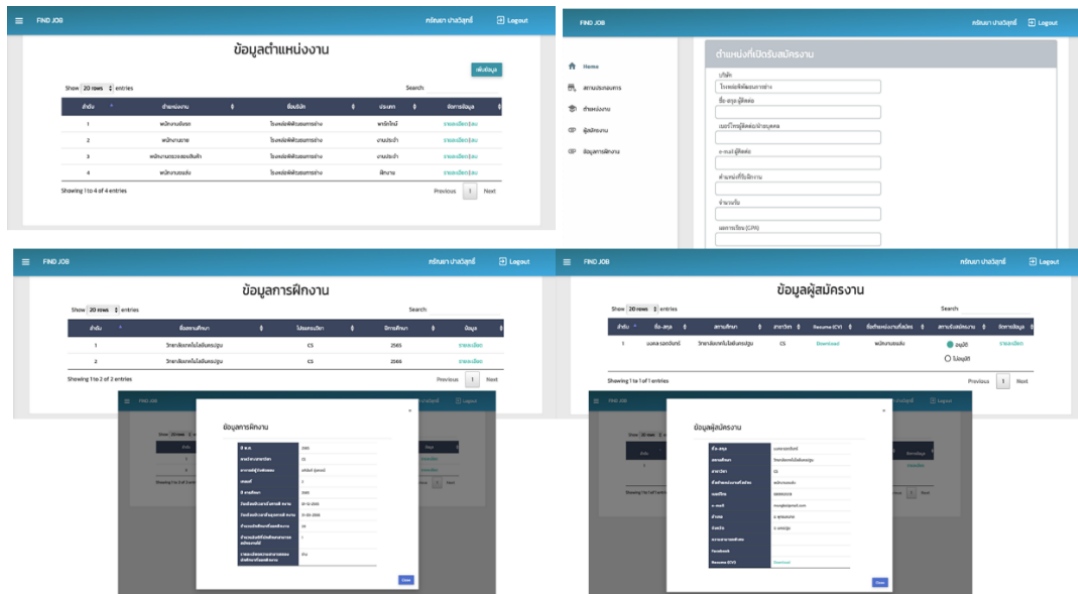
FIND JOB
ทรัพยา ปานวิสุทธิ์
Logout

ข้อมูลตำแหน่งงาน

เพิ่มข้อมูล

Show 20 rows entries
Search

| ลำดับ | ตำแหน่งงาน | ชื่อบริษัท | ประเภท | จัดการข้อมูล |
|---|---|---|---|---|
| 1 | พนักงานขับรถ | โรงพยาบาลฯ | พาร์ทไทม์ | รายละเอียด ลบ |
| 2 | พนักงานขาย | โรงพยาบาลฯ | งานประจำ | รายละเอียด ลบ |
| 3 | พนักงานตรวจสอบสินค้า | โรงพยาบาลฯ | งานประจำ | รายละเอียด ลบ |
| 4 | พนักงานธุรการ | โรงพยาบาลฯ | ฝึกงาน | รายละเอียด ลบ |

Showing 1 to 4 of 4 entries
Previous 1 Next

FIND JOB
ทรัพยา ปานวิสุทธิ์
Logout

Home
สถานประกอบการ
ตำแหน่งงาน
ผู้สมัครงาน
ข้อมูลการฝึกงาน

ตำแหน่งที่เปิดรับสมัครงาน
บริษัท
ชื่อ-สกุล ผู้ติดต่อ
เบอร์โทรผู้ติดต่อประสานงาน
e-mail ผู้ติดต่อ
ตำแหน่งที่รับสมัครงาน
จำนวนรับ
ผลการเรียน (GPA)

FIND JOB
ทรัพยา ปานวิสุทธิ์
Logout

ข้อมูลการฝึกงาน

Show 20 rows entries
Search

| ลำดับ | ชื่อสถานศึกษา | โปรแกรมวิชา | ปีการศึกษา | ข้อมูล |
|---|---|---|---|---|
| 1 | วิทยาลัยเทคโนโลยีนครปฐม | CS | 2565 | รายละเอียด |
| 2 | วิทยาลัยเทคโนโลยีนครปฐม | CS | 2566 | รายละเอียด |

Showing 1 to 2 of 2 entries
Previous 1 Next

ข้อมูลการฝึกงาน
Close

FIND JOB
ทรัพยา ปานวิสุทธิ์
Logout

ข้อมูลผู้สมัครงาน

Show 20 rows entries
Search

| ลำดับ | ชื่อ-สกุล | สถานศึกษา | สาขาวิชา | Resume (CV) | ชื่อตำแหน่งงานที่สมัคร | สถานะรับสมัครงาน | จัดการข้อมูล |
|---|---|---|---|---|---|---|---|
| 1 | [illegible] | วิทยาลัยเทคโนโลยีนครปฐม | CS | Download | พนักงานธุรการ | อนุมัติ / ไม่อนุมัติ | รายละเอียด |

Showing 1 to 1 of 1 entries
Previous 1 Next

ข้อมูลผู้สมัครงาน
ชื่อ-สกุล
สถานศึกษา
สาขาวิชา
อีเมล
Facebook
Resume (CV)
Download
Close